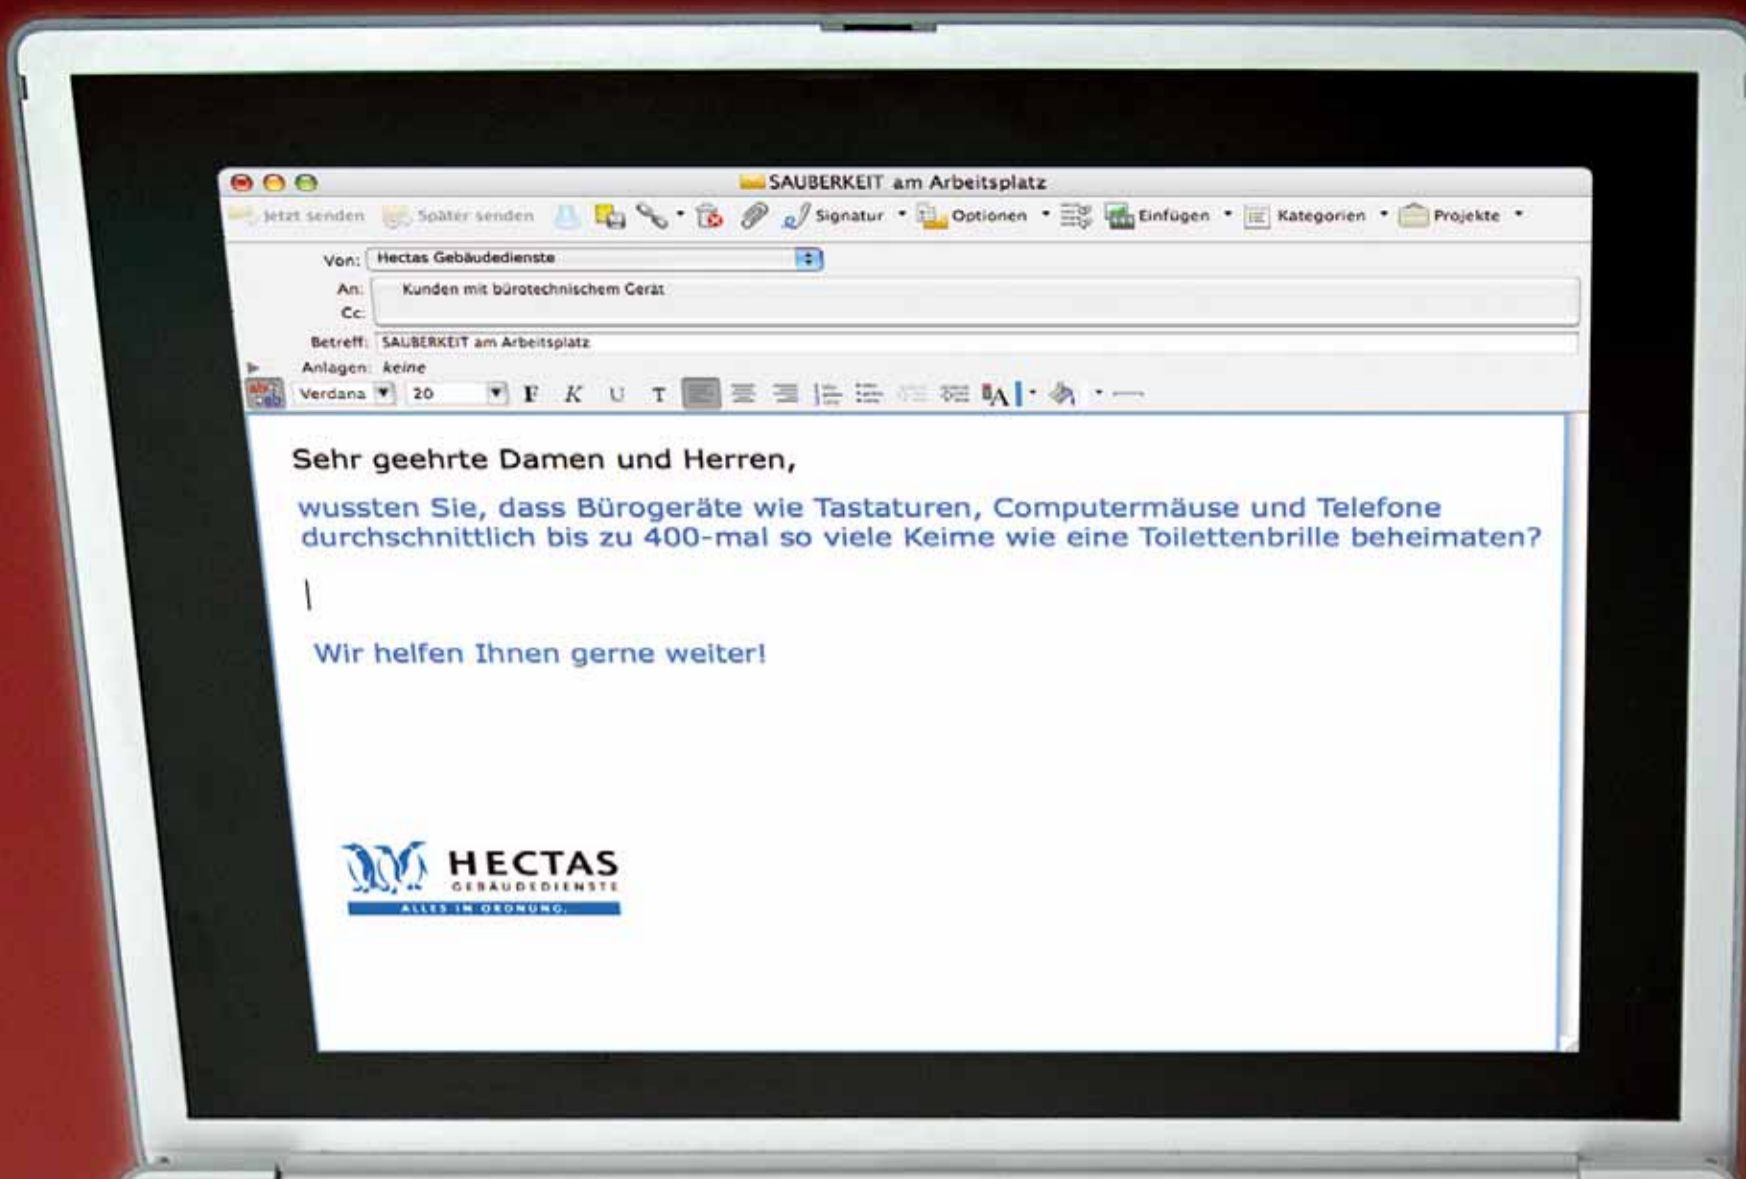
SAUBERKEIT am Arbeitsplatz

Jetzt senden Später senden Signatur Optionen Einfügen Kategorien Projekte

Von: Hectas Gebäudedienste
An: Kunden mit bürotechnischem Gerät
Cc:
Betreff: SAUBERKEIT am Arbeitsplatz
Anlagen: keine

Verdana 20 F K U T

Sehr geehrte Damen und Herren,

wussten Sie, dass Bürogeräte wie Tastaturen, Computermäuse und Telefone durchschnittlich bis zu 400-mal so viele Keime wie eine Toilettenbrille beheimaten?

Wir helfen Ihnen gerne weiter!

HECTAS
GEBÄUDEDIENSTE
ALLES IN ORDNUNG.